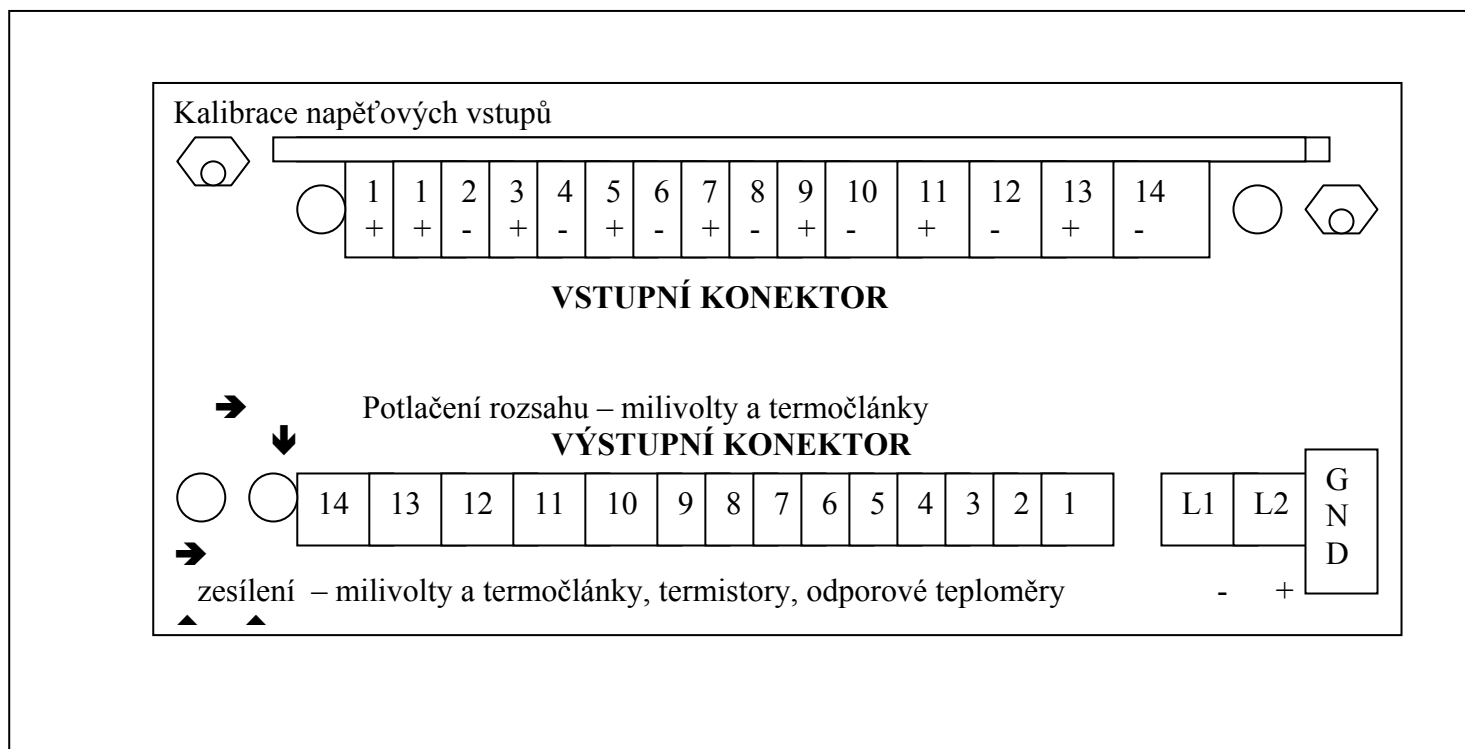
Kalibrace napěťových vstupů

| 1 | 1 | 2 | 3 | 4 | 5 | 6 | 7 | 8 | 9 | 10 | 11 | 12 | 13 | 14 |
|---|---|---|---|---|---|---|---|---|---|---|---|---|---|---|
| + | + | - | + | - | + | - | + | - | + | - | + | - | + | - |

**VSTUPNÍ KONEKTOR**

Potlačení rozsahu – milivolty a termočlánky

**VÝSTUPNÍ KONEKTOR**

| 14 | 13 | 12 | 11 | 10 | 9 | 8 | 7 | 6 | 5 | 4 | 3 | 2 | 1 |
|---|---|---|---|---|---|---|---|---|---|---|---|---|---|

L1 L2 GND

zesílení – milivolty a termočlánky, termistory, odporové teploměry

- +